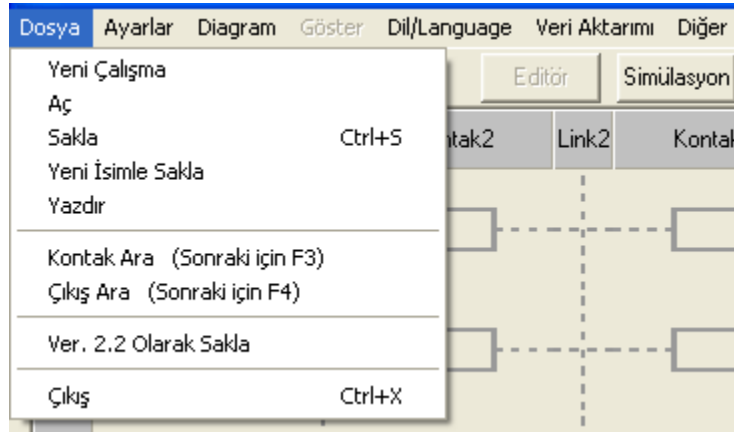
Dosya Ayarlar Diagram Göster Dil/Language Veri Aktarımı Diğer

Yeni Çalışma
Aç
Sakla Ctrl+S
Yeni İsimle Sakla
Yazdır

Kontak Ara (Sonraki için F3)
Çıkış Ara (Sonraki için F4)

Ver. 2.2 Olarak Sakla

Çıkış Ctrl+X

Editör
Simülasyon
ntak2
Link2
Kontak